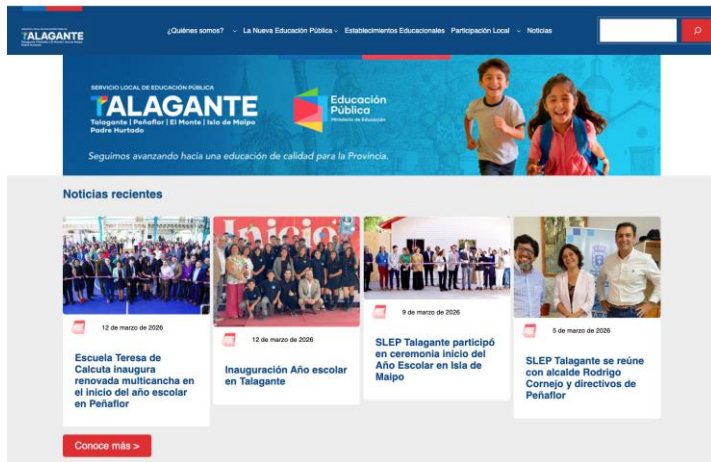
TALAGANTE

¿Quiénes somos? La Nueva Educación Pública Establecimientos Educacionales Participación Local Noticias

SERVICIO LOCAL DE EDUCACIÓN PÚBLICA
TALAGANTE
Talagante | Peñaflor | El Monte | Isla de Maipo
Padre Hurtado

Educación Pública
Ministerio de Educación

Seguimos avanzando hacia una educación de calidad para la Provincia.

Noticias recientes

Inicio

12 de marzo de 2026
Escuela Teresa de Calcuta inaugura renovada multicancha en el inicio del año escolar en Peñaflor

12 de marzo de 2026
Inauguración Año escolar en Talagante

9 de marzo de 2026
SLEP Talagante participó en ceremonia inicio del Año Escolar en Isla de Maipo

5 de marzo de 2026
SLEP Talagante se reúne con alcalde Rodrigo Cornejo y directivos de Peñaflor

Conoce más >